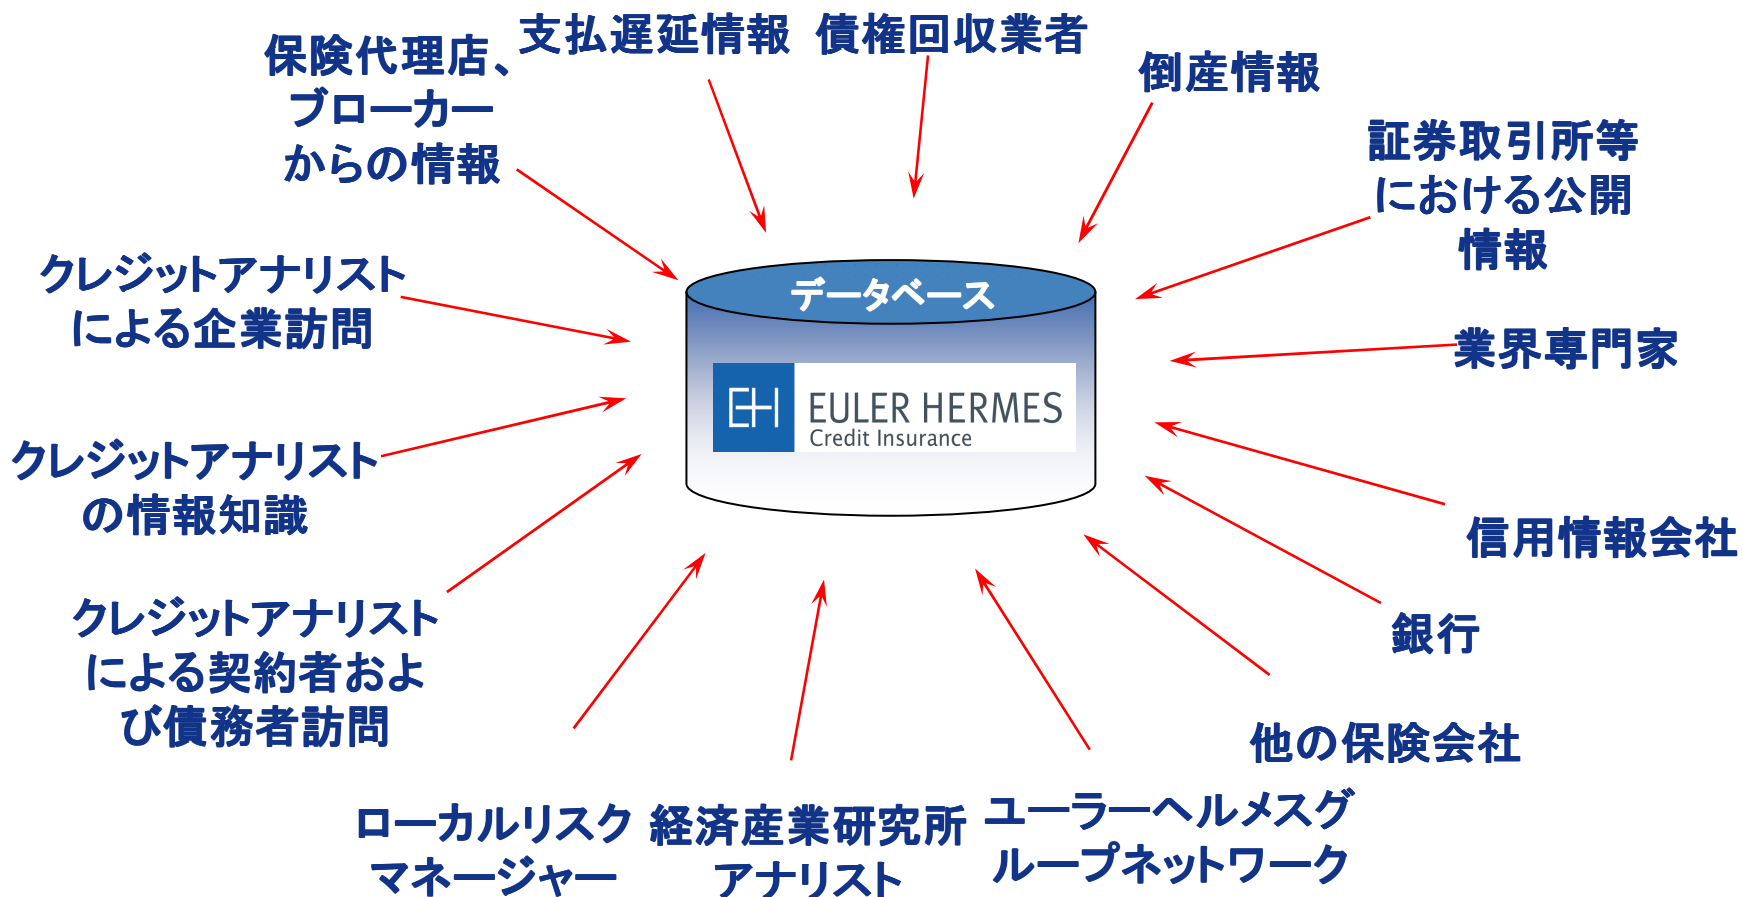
保険代理店、ブローカーからの情報

支払遅延情報

債権回収業者

倒産情報

証券取引所等における公開情報

クレジットアナリストによる企業訪問

データベース

EH EULER HERMES Credit Insurance

業界専門家

クレジットアナリストの情報知識

信用情報会社

クレジットアナリストによる契約者および債務者訪問

銀行

他の保険会社

ローカルリスクマネージャー

経済産業研究所アナリスト

ユーラーヘルメスグループネットワーク